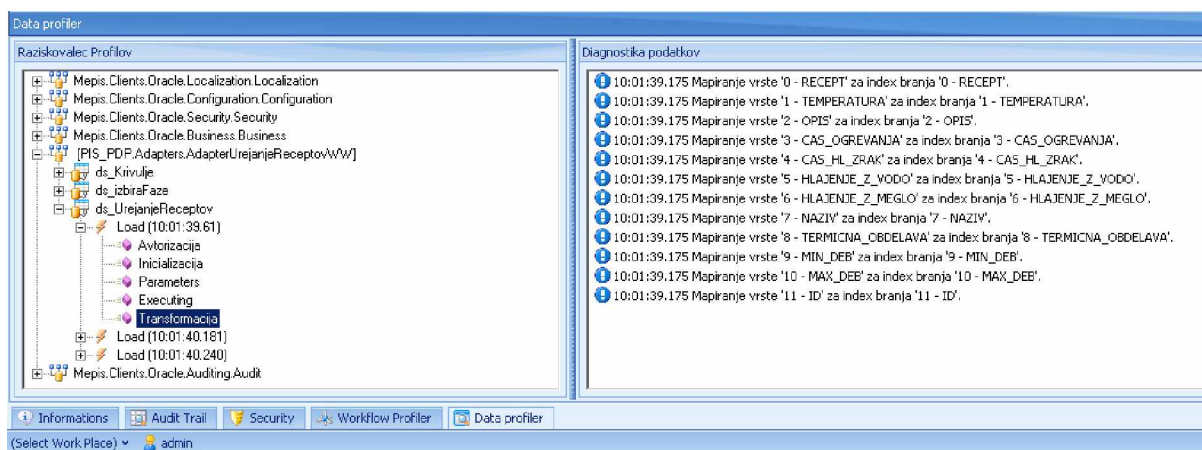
Data profiler

Raziskovalec Profilov

Mepis.Clients.Oracle.Localization.Localization
Mepis.Clients.Oracle.Configuration.Configuration
Mepis.Clients.Oracle.Security.Security
Mepis.Clients.Oracle.Business.Business
[PIS_PDP.Adapters.AdapterUrejanjeReceptovWW]
ds_Krivulje
ds_izbiraFaze
ds_UrejanjeReceptov
Load (10:01:39.61)
Avtorizacija
Inicializacija
Parameters
Executing
Transformacija
Load (10:01:40.181)
Load (10:01:40.240)
Mepis.Clients.Oracle.Auditing.Audit

Diagnostika podatkov

10:01:39.175 Mapiranje vrste '0 - RECEPT' za index branja '0 - RECEPT'.
10:01:39.175 Mapiranje vrste '1 - TEMPERATURA' za index branja '1 - TEMPERATURA'.
10:01:39.175 Mapiranje vrste '2 - OPIS' za index branja '2 - OPIS'.
10:01:39.175 Mapiranje vrste '3 - CAS_OGREVANJA' za index branja '3 - CAS_OGREVANJA'.
10:01:39.175 Mapiranje vrste '4 - CAS_HL_ZRAK' za index branja '4 - CAS_HL_ZRAK'.
10:01:39.175 Mapiranje vrste '5 - HLAJENJE_Z_VODO' za index branja '5 - HLAJENJE_Z_VODO'.
10:01:39.175 Mapiranje vrste '6 - HLAJENJE_Z_MEGLO' za index branja '6 - HLAJENJE_Z_MEGLO'.
10:01:39.175 Mapiranje vrste '7 - NAZIV' za index branja '7 - NAZIV'.
10:01:39.175 Mapiranje vrste '8 - TERMICNA_OBDELAVA' za index branja '8 - TERMICNA_OBDELAVA'.
10:01:39.175 Mapiranje vrste '9 - MIN_DEB' za index branja '9 - MIN_DEB'.
10:01:39.175 Mapiranje vrste '10 - MAX_DEB' za index branja '10 - MAX_DEB'.
10:01:39.175 Mapiranje vrste '11 - ID' za index branja '11 - ID'.

Informations | Audit Trail | Security | Workflow Profiler | Data profiler

(Select Work Place) admin